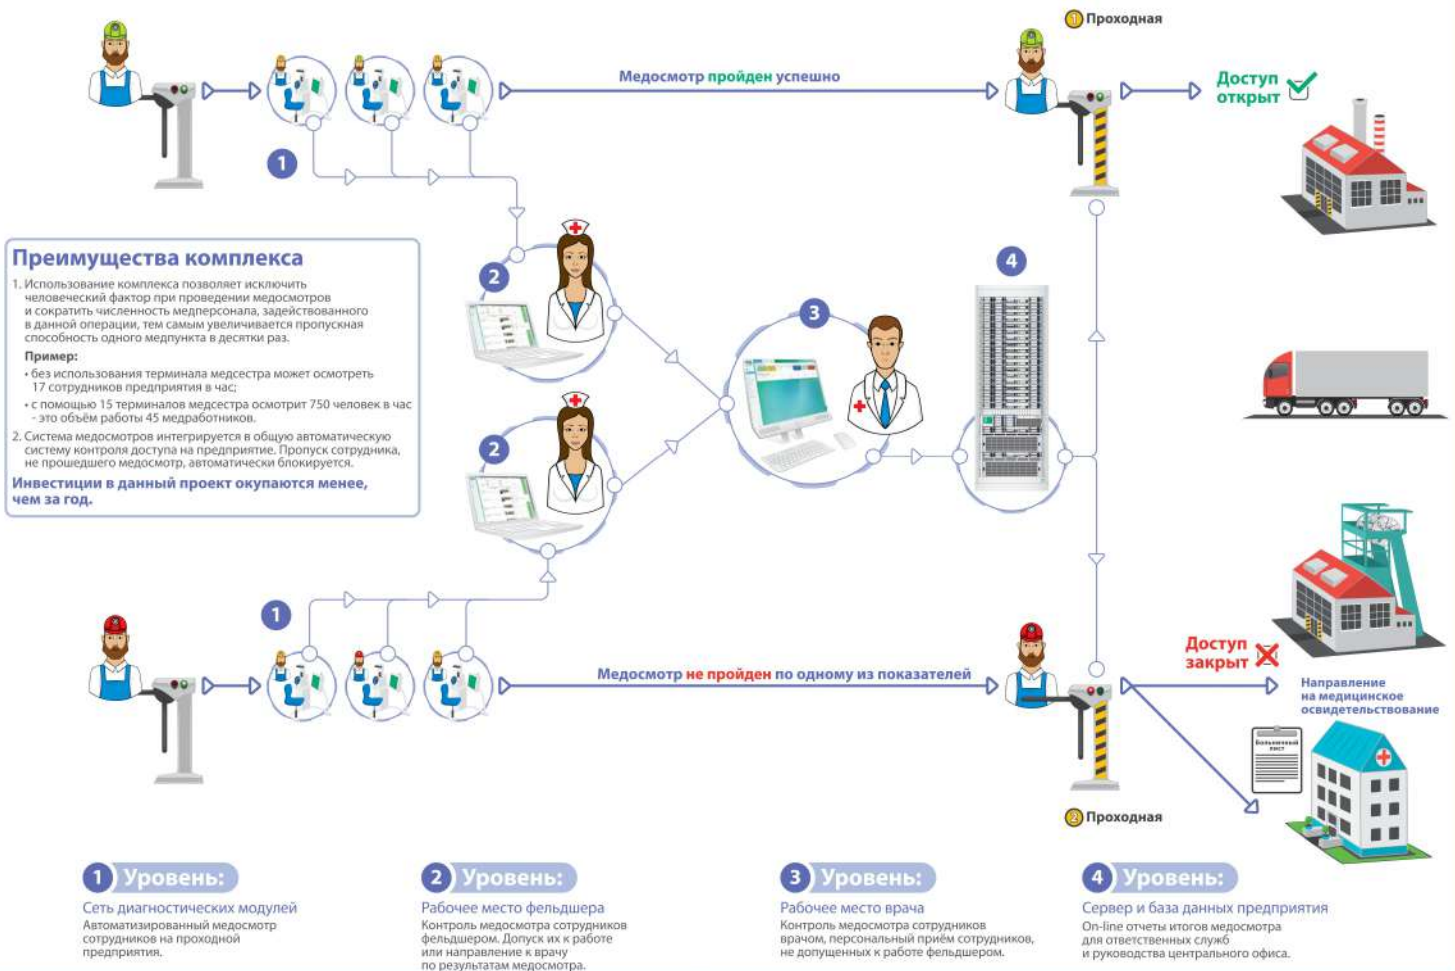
1 Проходная

Медосмотр пройден успешно

Доступ открыт

1

Преимущества комплекса

1. Использование комплекса позволяет исключить человеческий фактор при проведении медосмотров и сократить численность медперсонала, задействованного в данной операции, тем самым увеличивается пропускная способность одного медпункта в десятки раз.

Пример:

• без использования терминала медсестра может осмотреть 17 сотрудников предприятия в час;

• с помощью 15 терминалов медсестра осмотрит 750 человек в час - это объём работы 45 медработников.

2. Система медосмотров интегрируется в общую автоматическую систему контроля доступа на предприятие. Пропуск сотрудника, не прошедшего медосмотр, автоматически блокируется.

Инвестиции в данный проект окупаются менее, чем за год.

2

2

3

4

1

Медосмотр не пройден по одному из показателей

Доступ закрыт

Направление на медицинское освидетельствование

Больничный лист

2 Проходная

1 Уровень:

Сеть диагностических модулей

Автоматизированный медосмотр сотрудников на проходной предприятия.

2 Уровень:

Рабочее место фельдшера

Контроль медосмотра сотрудников фельдшером. Допуск их к работе или направление к врачу по результатам медосмотра.

3 Уровень:

Рабочее место врача

Контроль медосмотра сотрудников врачом, персональный приём сотрудников, не допущенных к работе фельдшером.

4 Уровень:

Сервер и база данных предприятия

On-line отчеты итогов медосмотра для ответственных служб и руководства центрального офиса.